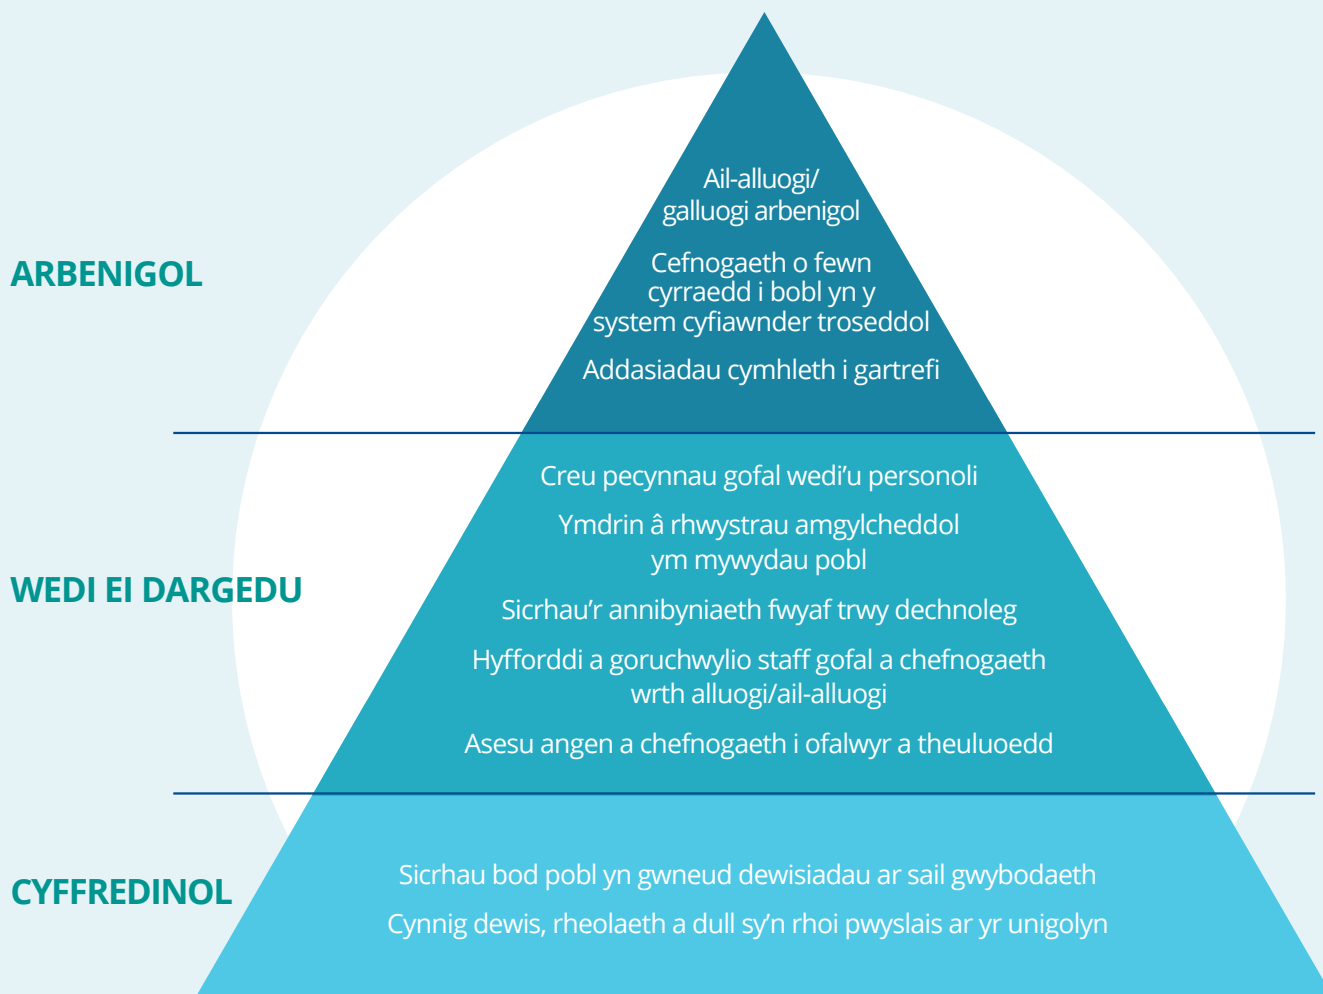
ARBENIGOL

Ail-alluogi/ galluogi arbenigol

Cefnogaeth o fewn cyrraedd i bobl yn y system cyfiawnder troseddol

Addasiadau cymhleth i gartrefi

WEDI EI DARGEDU

Creu pecynnau gofal wedi'u personoli

Ymdrin â rhwystrau amgylcheddol ym mywydau pobl

Sicrhau'r annibyniaeth fwyaf trwy dechnoleg

Hyfforddi a goruchwylio staff gofal a chefnogaeth wrth alluogi/ail-alluogi

Asesu angen a chefnogaeth i ofalwyr a theuluoedd

CYFFREDINOL

Sicrhau bod pobl yn gwneud dewisiadau ar sail gwybodaeth

Cynnig dewis, rheolaeth a dull sy'n rhoi pwyslais ar yr unigolyn